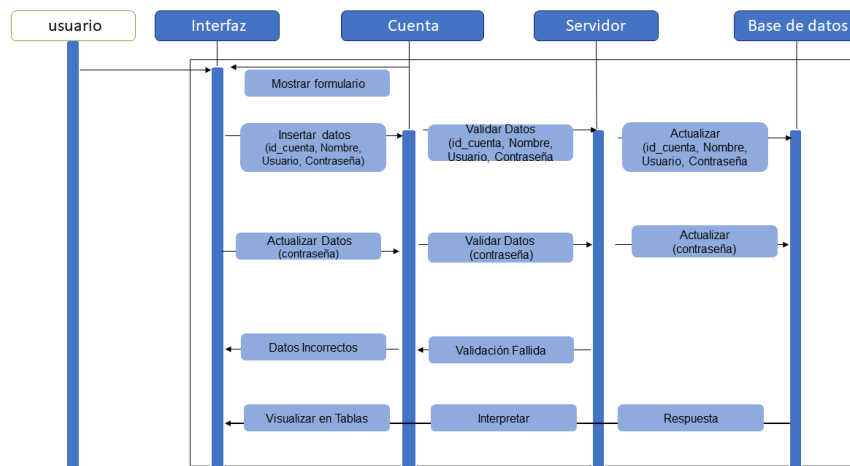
usuario

Interfaz

Cuenta

Servidor

Base de datos

Mostrar formulario

Insertar datos (id_cuenta, Nombre, Usuario, Contraseña)

Validar Datos (id_cuenta, Nombre, Usuario, Contraseña

Actualizar (id_cuenta, Nombre, Usuario, Contraseña

Actualizar Datos (contraseña)

Validar Datos (contraseña)

Actualizar (contraseña)

Datos Incorrectos

Validación Fallida

Visualizar en Tablas

Interpretar

Respuesta